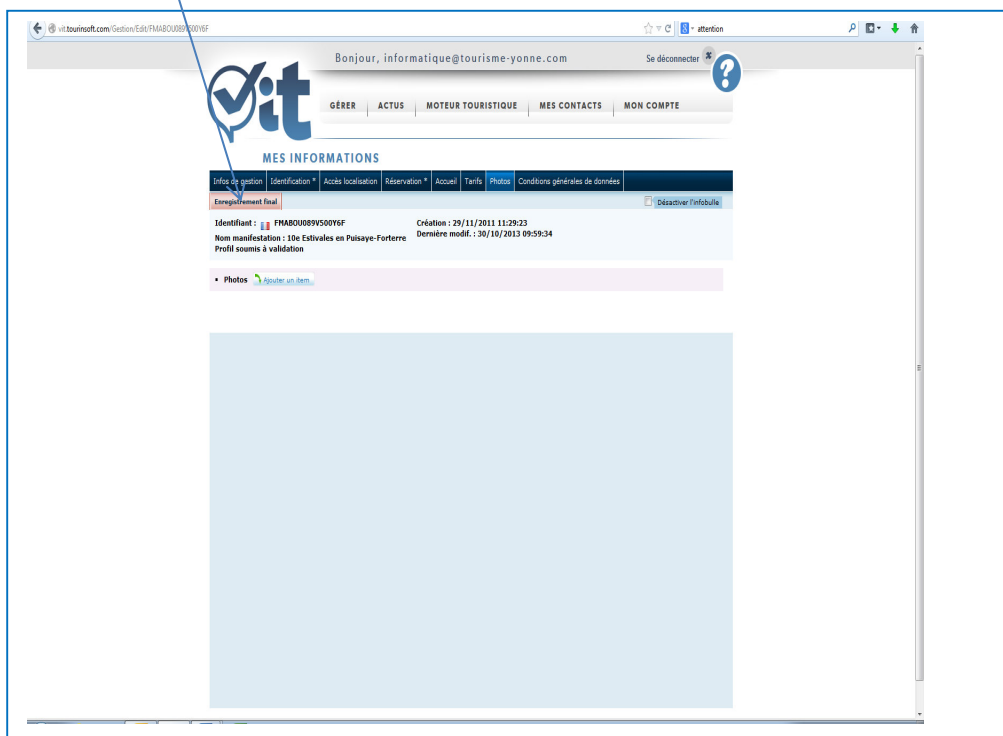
vit.tourinsoft.com/Gestion/Edit/FMABOU089V500Y6F

attention

Bonjour, informatique@tourisme-yonne.com

Se déconnecter

vit

GÉRER | ACTUS | MOTEUR TOURISTIQUE | MES CONTACTS | MON COMPTE

MES INFORMATIONS

Infos de gestion | Identification * | Accès localisation | Réservation * | Accueil | Tarifs | Photos | Conditions générales de données

Enregistrement final

Désactiver l'infobulle

Identifiant : FMABOU089V500Y6F
Nom manifestation : 10e Estivales en Puisaye-Forterre
Profil soumis à validation

Création : 29/11/2011 11:29:23
Dernière modif. : 30/10/2013 09:59:34

• Photos Ajouter un item